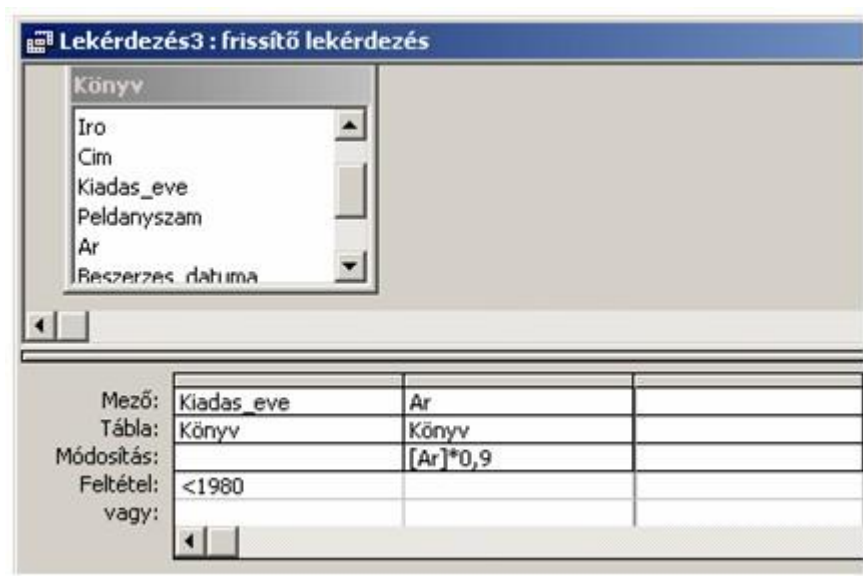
Lekérdezés3 : frissítő lekérdezés

Könyv
Iro
Cim
Kiadas_eve
Peldanyszam
Ar
Beszerzes_datuma

| | | | |
|---|---|---|---|
| Mező: | Kiadas_eve | Ar | |
| Tábla: | Könyv | Könyv | |
| Módosítás: | | [Ar]*0,9 | |
| Feltétel: | <1980 | | |
| vagy: | | | |